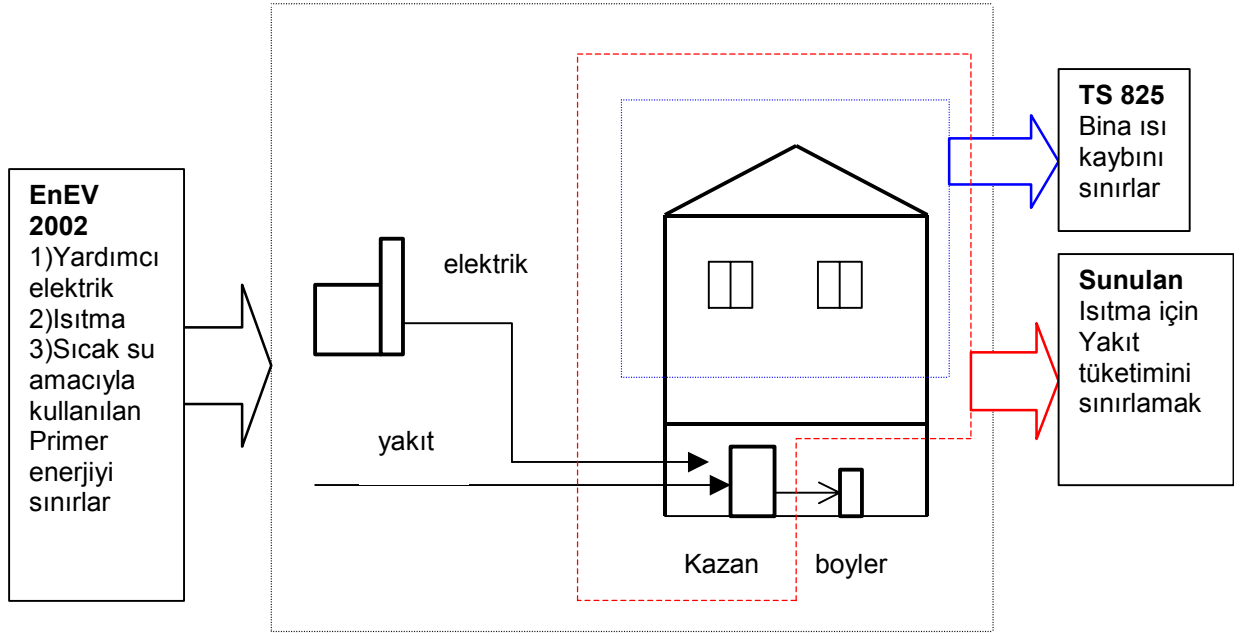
**EnEV 2002**
1)Yardımcı elektrik
2)Isıtma
3)Sıcak su amacıyla kullanılan Primer enerjiyi sınırlar

elektrik

yakıt

Kazan

boyler

**TS 825**
Bina ısı kaybını sınırlar

**Sunulan**
Isıtma için Yakıt tüketimini sınırlamak